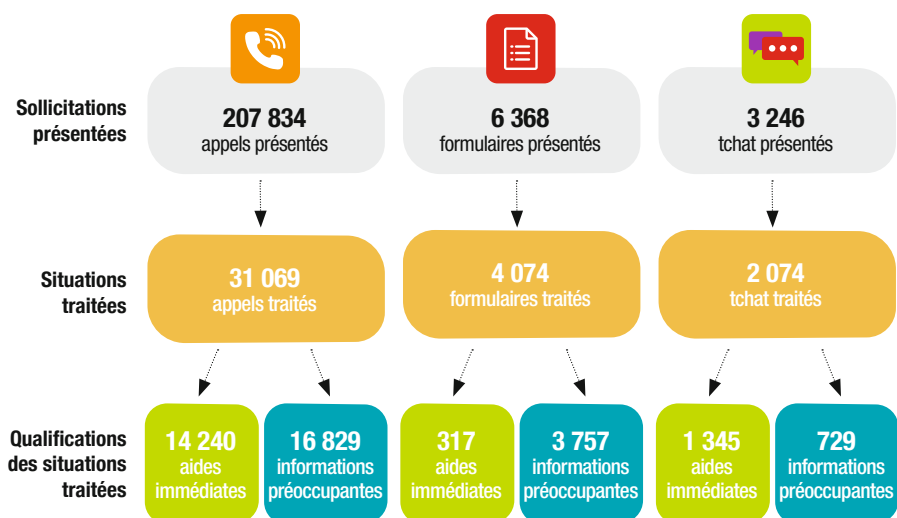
Sollicitations présentées

207 834
appels présentés

6 368
formulaires présentés

3 246
tchat présentés

Situations traitées

31 069
appels traités

4 074
formulaires traités

2 074
tchat traités

Qualifications des situations traitées

14 240
aides immédiates

16 829
informations préoccupantes

317
aides immédiates

3 757
informations préoccupantes

1 345
aides immédiates

729
informations préoccupantes